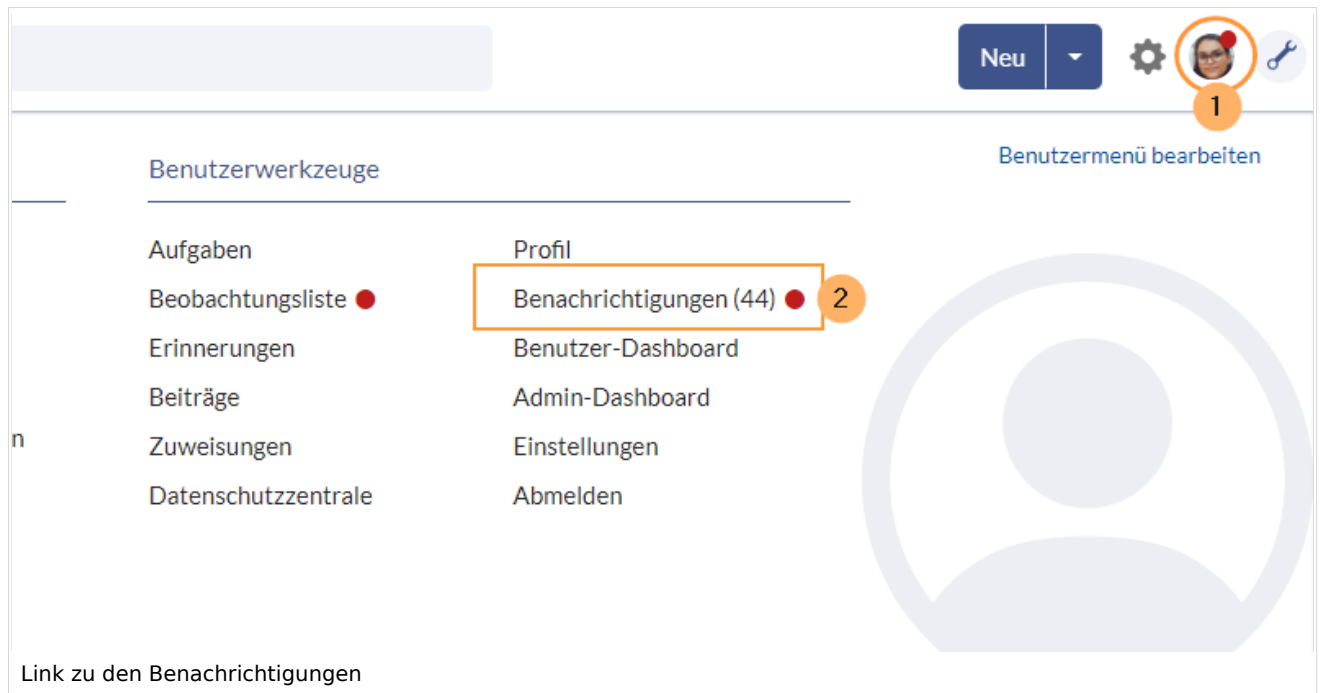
Neu

1

Benutzermenü bearbeiten

Benutzerwerkzeuge

Aufgaben
Beobachtungsliste
Erinnerungen
Beiträge
Zuweisungen
Datenschutzzentrale

Profil
Benachrichtigungen (44)
Benutzer-Dashboard
Admin-Dashboard
Einstellungen
Abmelden

2

n

Link zu den Benachrichtigungen